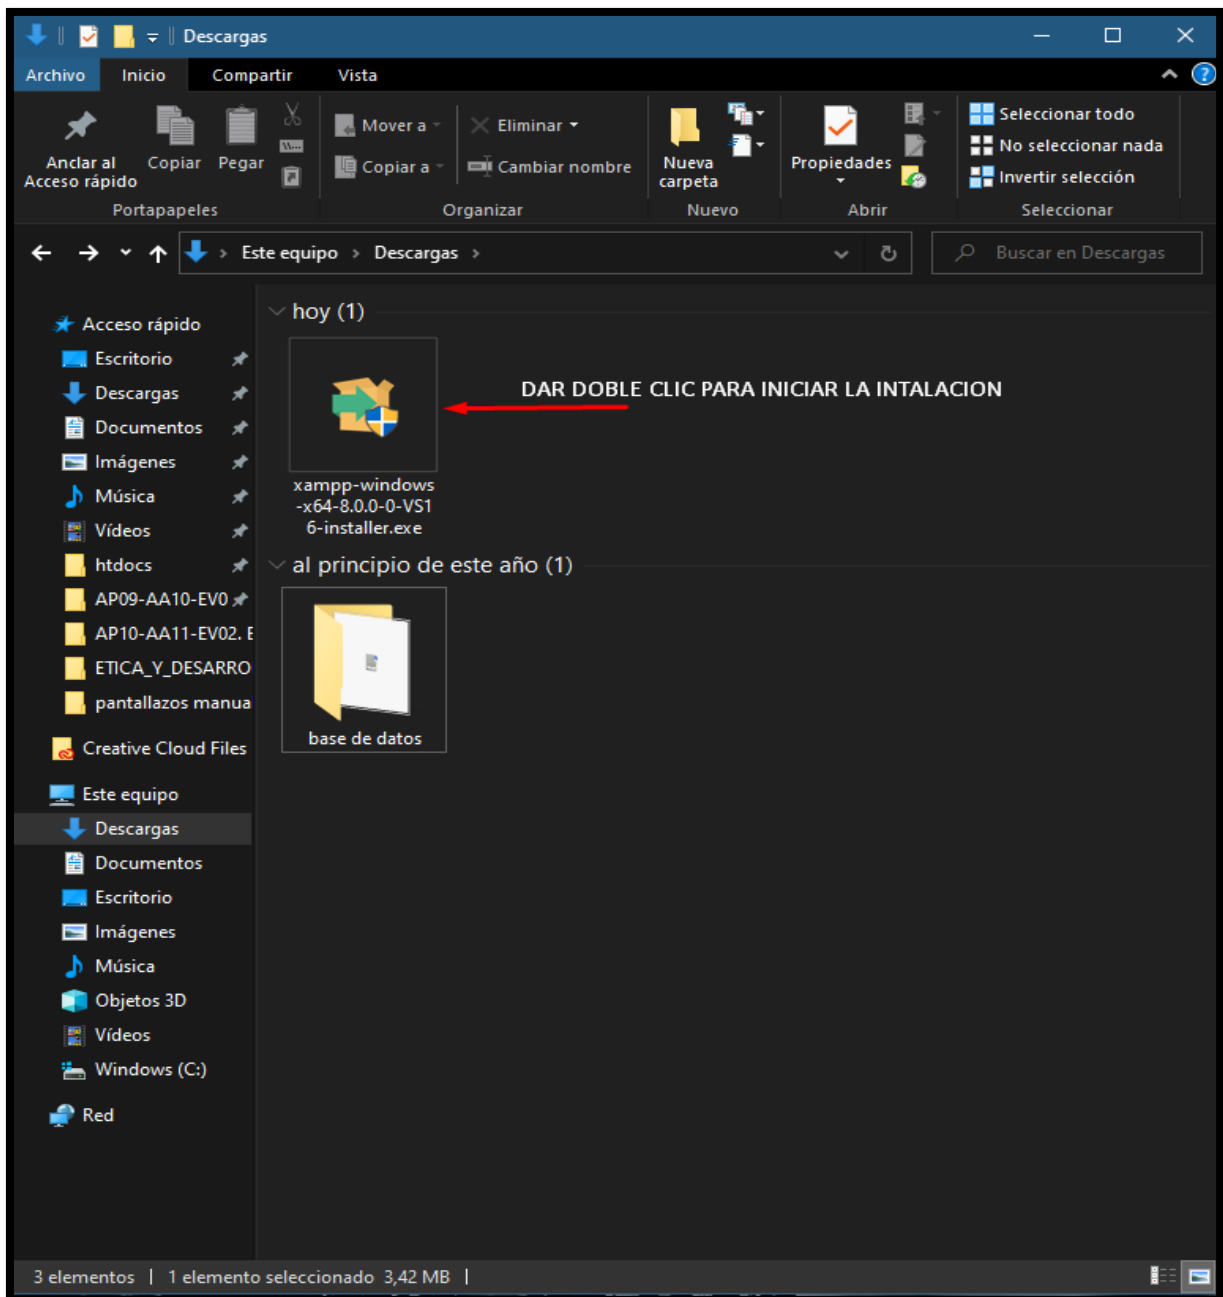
Descargas

Archivo Inicio Compartir Vista

Anclar al Acceso rápido Copiar Pegar
Portapapeles

Mover a Eliminar
Copiar a Cambiar nombre
Organizar

Nueva carpeta
Nuevo

Propiedades
Abrir

Seleccionar todo
No seleccionar nada
Invertir selección
Seleccionar

Este equipo > Descargas >

Buscar en Descargas

Acceso rápido
Escritorio
Descargas
Documentos
Imágenes
Música
Vídeos
htdocs
AP09-AA10-EV0
AP10-AA11-EV02. E
ETICA_Y_DESARRO
pantallazos manua
Creative Cloud Files
Este equipo
Descargas
Documentos
Escritorio
Imágenes
Música
Objetos 3D
Vídeos
Windows (C:)
Red

hoy (1)

xampp-windows-x64-8.0.0-0-VS16-installer.exe

DAR DOBLE CLIC PARA INICIAR LA INTALACION

al principio de este año (1)

base de datos

3 elementos | 1 elemento seleccionado 3,42 MB |